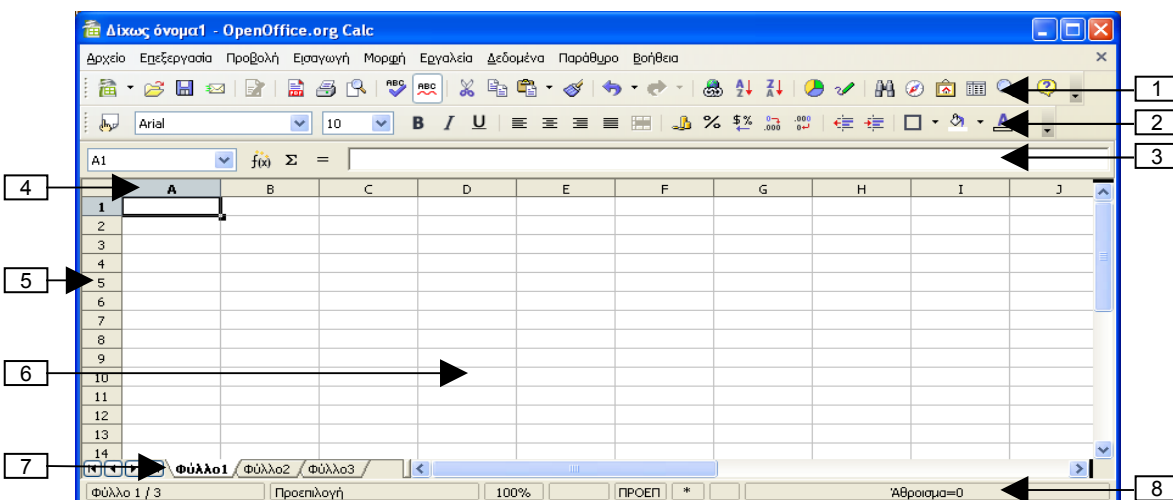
Δίχως όνομα1 - OpenOffice.org Calc

Αρχείο Επεξεργασία Προβολή Εισαγωγή Μορφή Εργαλεία Δεδομένα Παράθυρο Βοήθεια

Arial 10

A1 $f(x)$ Σ =

| | A | B | C | D | E | F | G | H | I | J |
|---|---|---|---|---|---|---|---|---|---|---|
| 1 | | | | | | | | | | |
| 2 | | | | | | | | | | |
| 3 | | | | | | | | | | |
| 4 | | | | | | | | | | |
| 5 | | | | | | | | | | |
| 6 | | | | | | | | | | |
| 7 | | | | | | | | | | |
| 8 | | | | | | | | | | |
| 9 | | | | | | | | | | |
| 10 | | | | | | | | | | |
| 11 | | | | | | | | | | |
| 12 | | | | | | | | | | |
| 13 | | | | | | | | | | |
| 14 | | | | | | | | | | |

Φύλλο1 Φύλλο2 Φύλλο3

Φύλλο 1 / 3 Προεπιλογή 100% ΠΡΟΕΠ * Άθροισμα=0

1
2
3
4
5
6
7
8